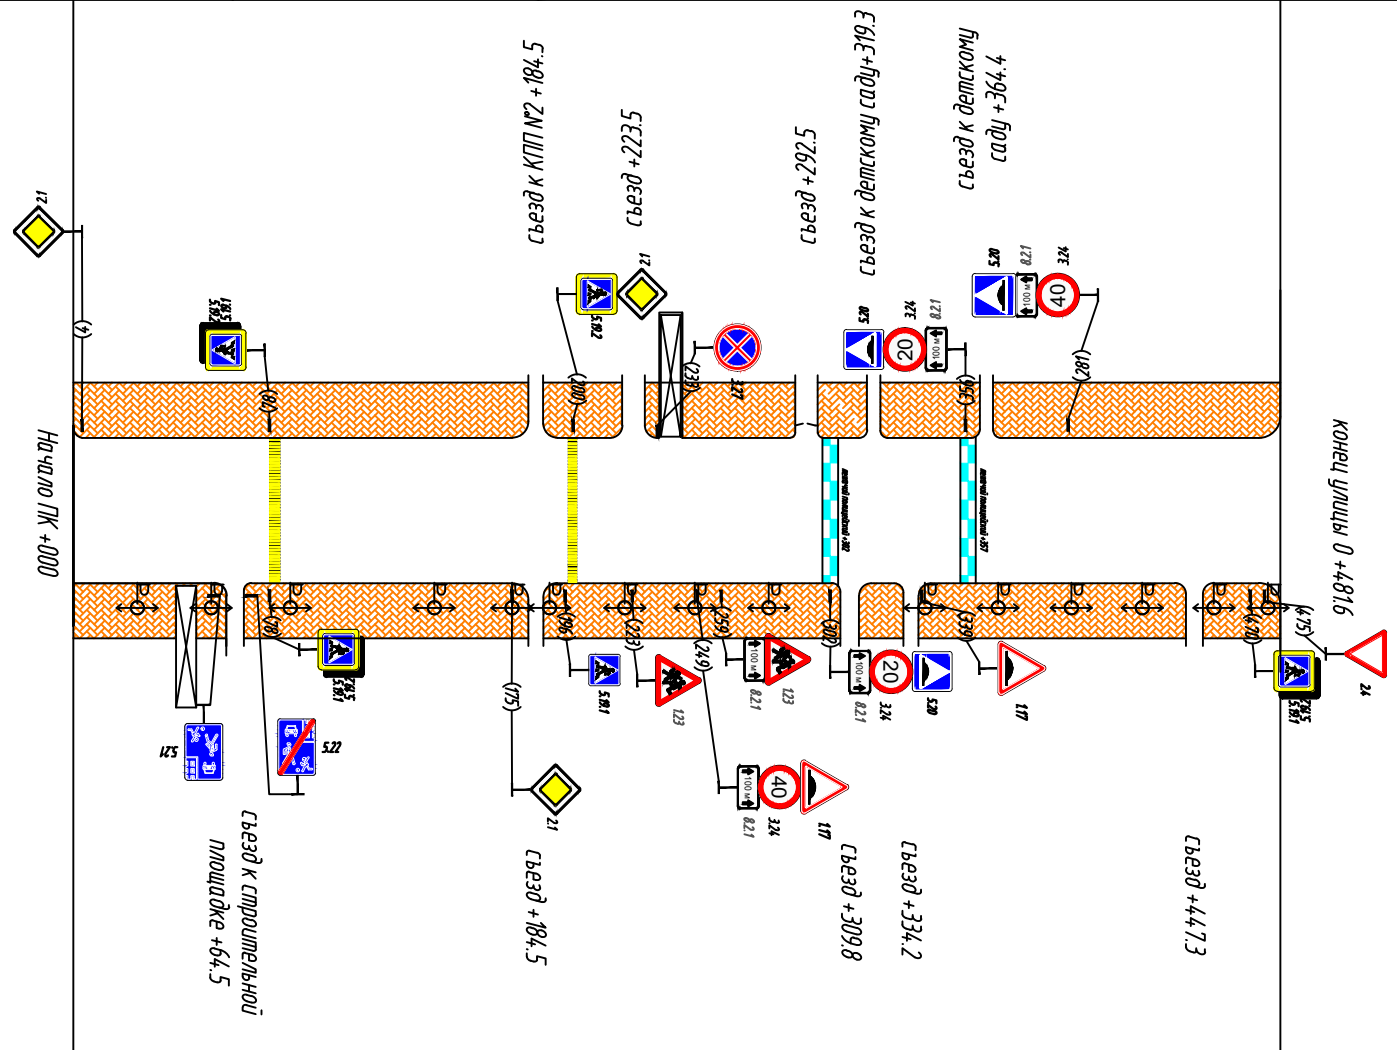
съезд к КПП №2 +184.5

съезд +223.5

съезд +292.5

съезд к детскому саду+319.3

съезд к детскому саду +364.4

Начало ПК +000

конец улицы 0 +481.6

2.1

(4)

5.19.2
5.19.1

(68)

5.19.2

2.1

(200)

(233)

3.27

5.20

3.24

20

8.21

100 м

(356)

5.20

8.21

3.24

100 м

40

(281)

(78)

5.19.1
5.19.2

(175)

2.1

5.21

5.22

(196)

(223)

5.19.1

1.23

(249)

(250)

100 м

8.21

1.23

40

100 м

3.24

8.21

1.17

(302)

100 м

20

8.21

3.24

5.20

(339)

1.17

(470)

(475)

5.19.2
5.19.1

2.4

съезд к строительной площадке +64.5

съезд +184.5

съезд +309.8

съезд +334.2

съезд +447.3